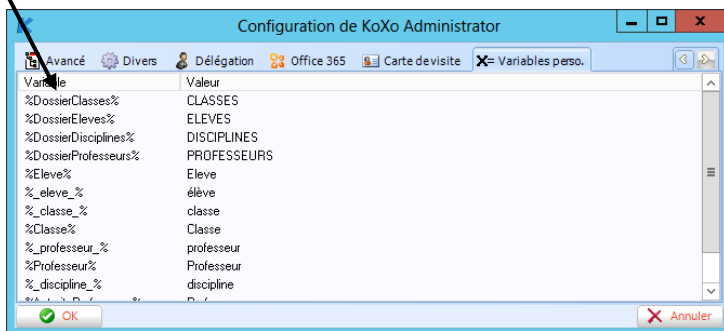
Configuration de KoXo Administrator

Avancé Divers Délégation Office 365 Carte de visite Variables perso.

| Variable | Valeur |
|---|---|
| %DossierClasses% | CLASSES |
| %DossierEleves% | ELEVES |
| %DossierDisciplines% | DISCIPLINES |
| %DossierProfesseurs% | PROFESSEURS |
| %Eleve% | Eleve |
| %_eleve_% | élève |
| %_classe_% | classe |
| %Classe% | Classe |
| %_professeur_% | professeur |
| %Professeur% | Professeur |
| %_discipline_% | discipline |
| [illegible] | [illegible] |

OK

Annuler